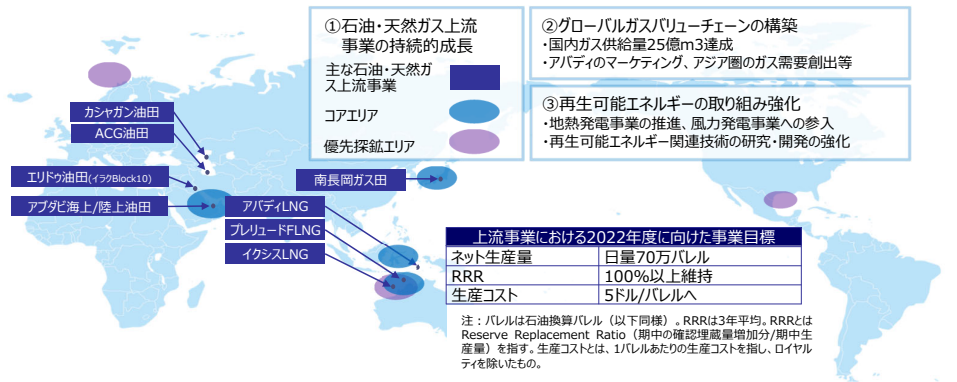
①石油・天然ガス上流事業の持続的成長

主な石油・天然ガス上流事業

コアエリア

優先探鉱エリア

②グローバルガスバリューチェーンの構築
・国内ガス供給量25億m3達成
・アバディのマーケティング、アジア圏のガス需要創出等

③再生可能エネルギーの取り組み強化
・地熱発電事業の推進、風力発電事業への参入
・再生可能エネルギー関連技術の研究・開発の強化

カシャガン油田

ACG油田

エリドゥ油田(イラクBlock10)

アブダビ海上/陸上油田

南長岡ガス田

アバディLNG

プレリュードFLNG

イクシスLNG

| 上流事業における2022年度に向けた事業目標 | |
|---|---|
| ネット生産量 | 日量70万バレル |
| RRR | 100%以上維持 |
| 生産コスト | 5ドル/バレルへ |

注：バレルは石油換算バレル（以下同様）。RRRは3年平均。RRRとはReserve Replacement Ratio（期中の確認埋蔵量増加分/期中生産量）を指す。生産コストとは、1バレルあたりの生産コストを指し、ロイヤルティを除いたもの。